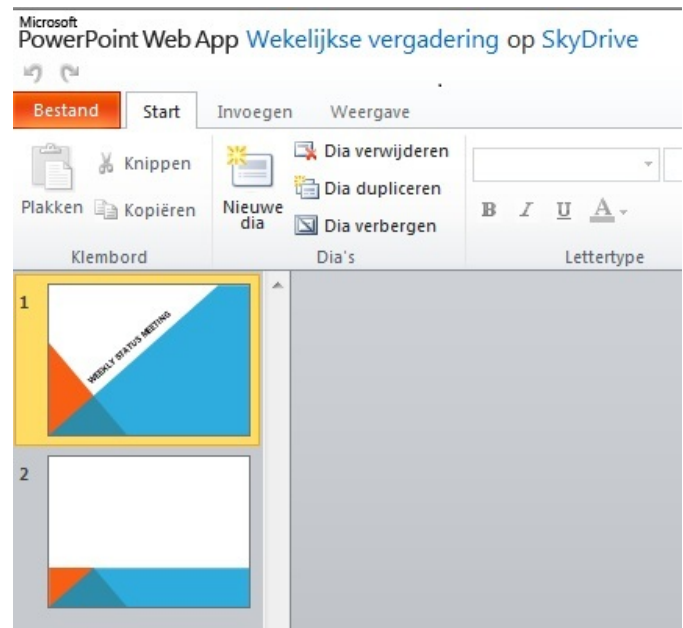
Microsoft
PowerPoint Web App Wekelijkse vergadering op SkyDrive

Bestand Start Invoegen Weergave

Plakken Knippen Kopiëren
Klembord

Nieuwe dia Dia verwijderen Dia dupliceren Dia verbergen
Dia's

B I U A
Lettertype

1
WEEKLY STATUS MEETING

2